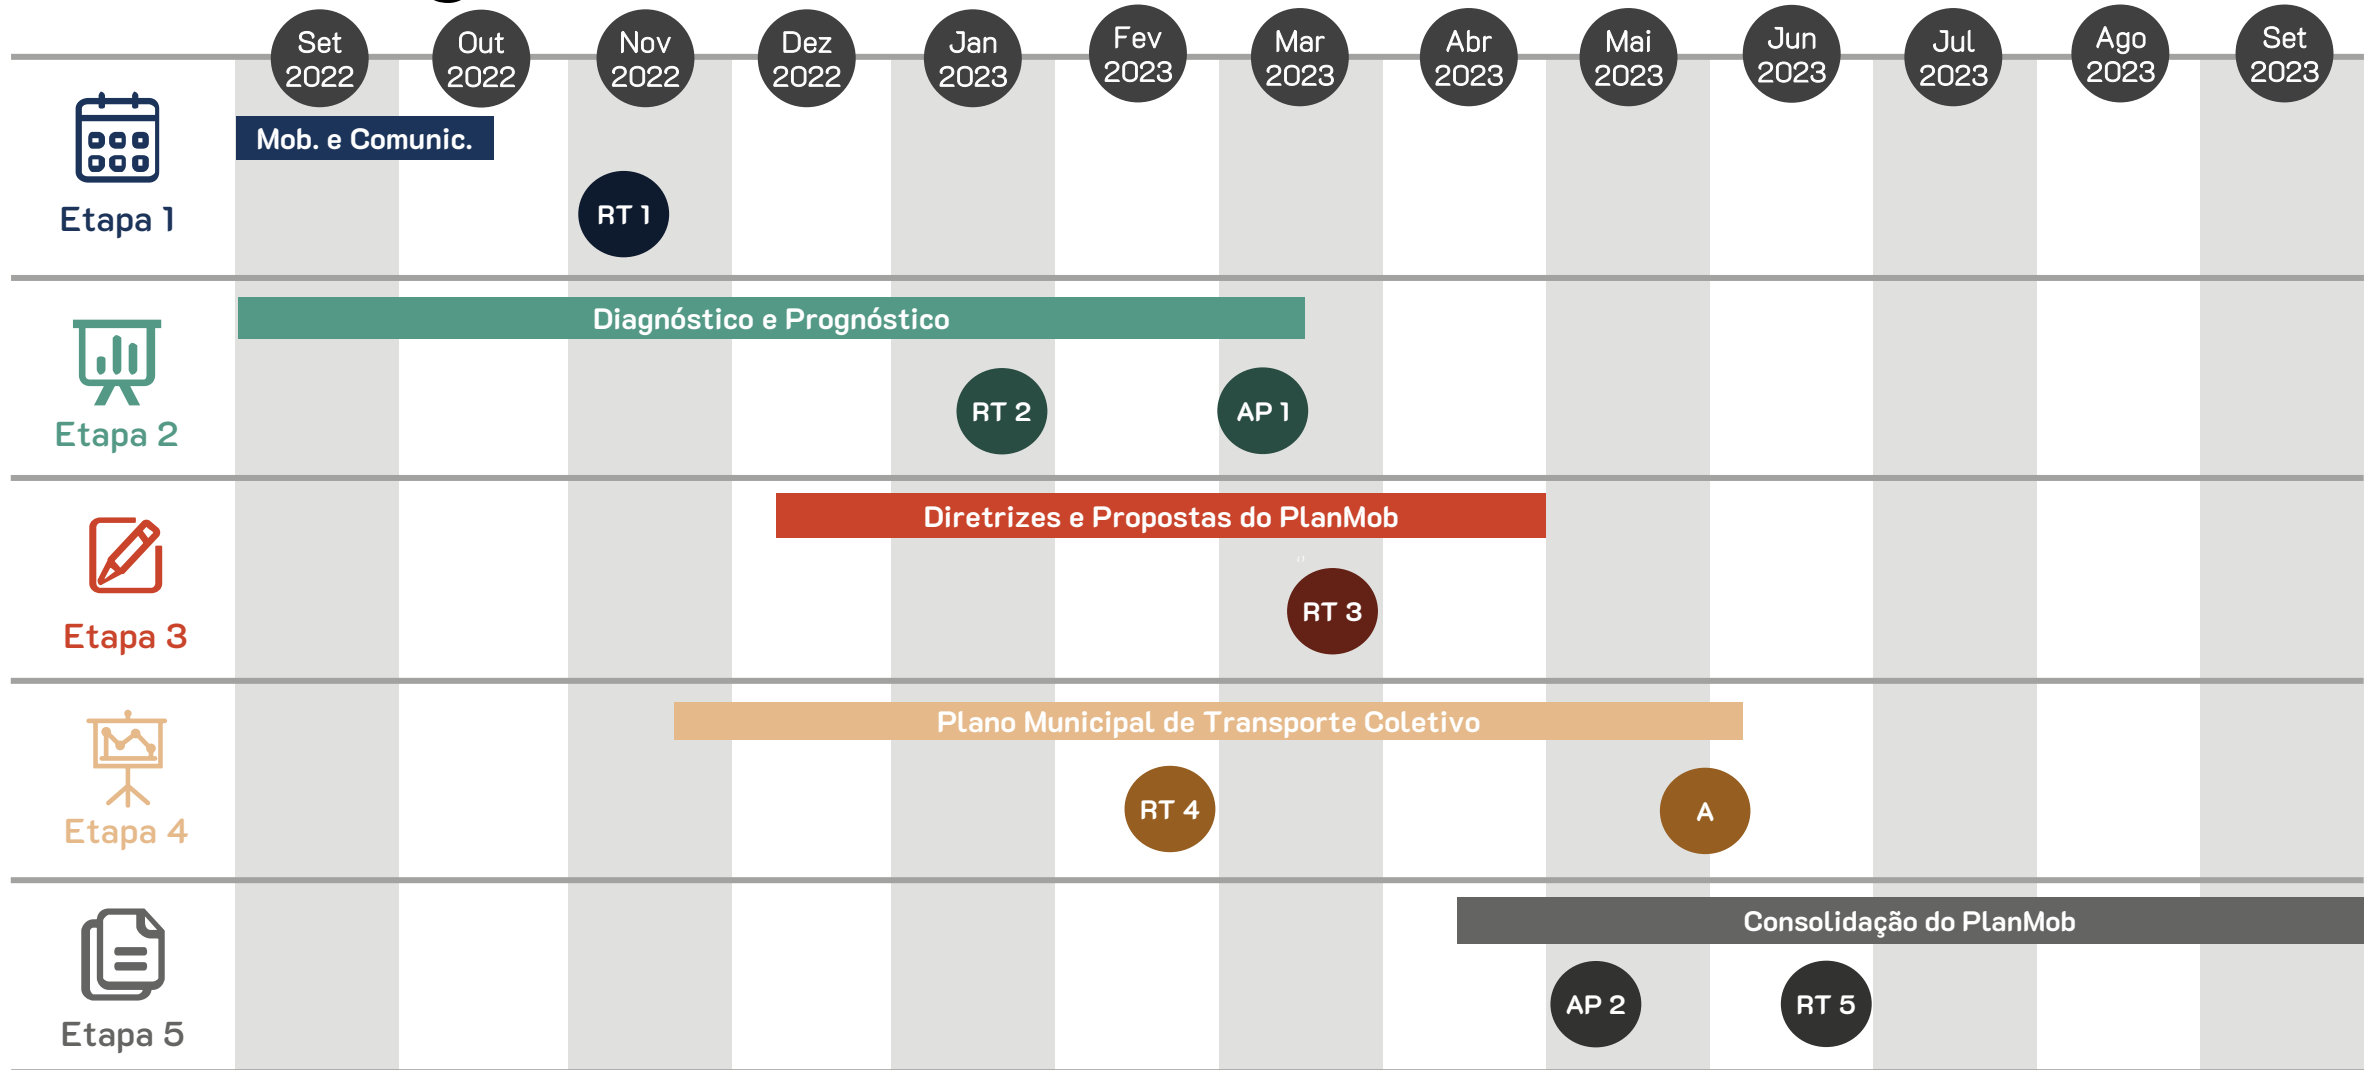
Set 2022 Out 2022 Nov 2022 Dez 2022 Jan 2023 Fev 2023 Mar 2023 Abr 2023 Mai 2023 Jun 2023 Jul 2023 Ago 2023 Set 2023

Etapa 1
Mob. e Comunic.
RT 1

Etapa 2
Diagnóstico e Prognóstico
RT 2
AP 1

Etapa 3
Diretrizes e Propostas do PlanMob
RT 3

Etapa 4
Plano Municipal de Transporte Coletivo
RT 4
A

Etapa 5
Consolidação do PlanMob
AP 2
RT 5